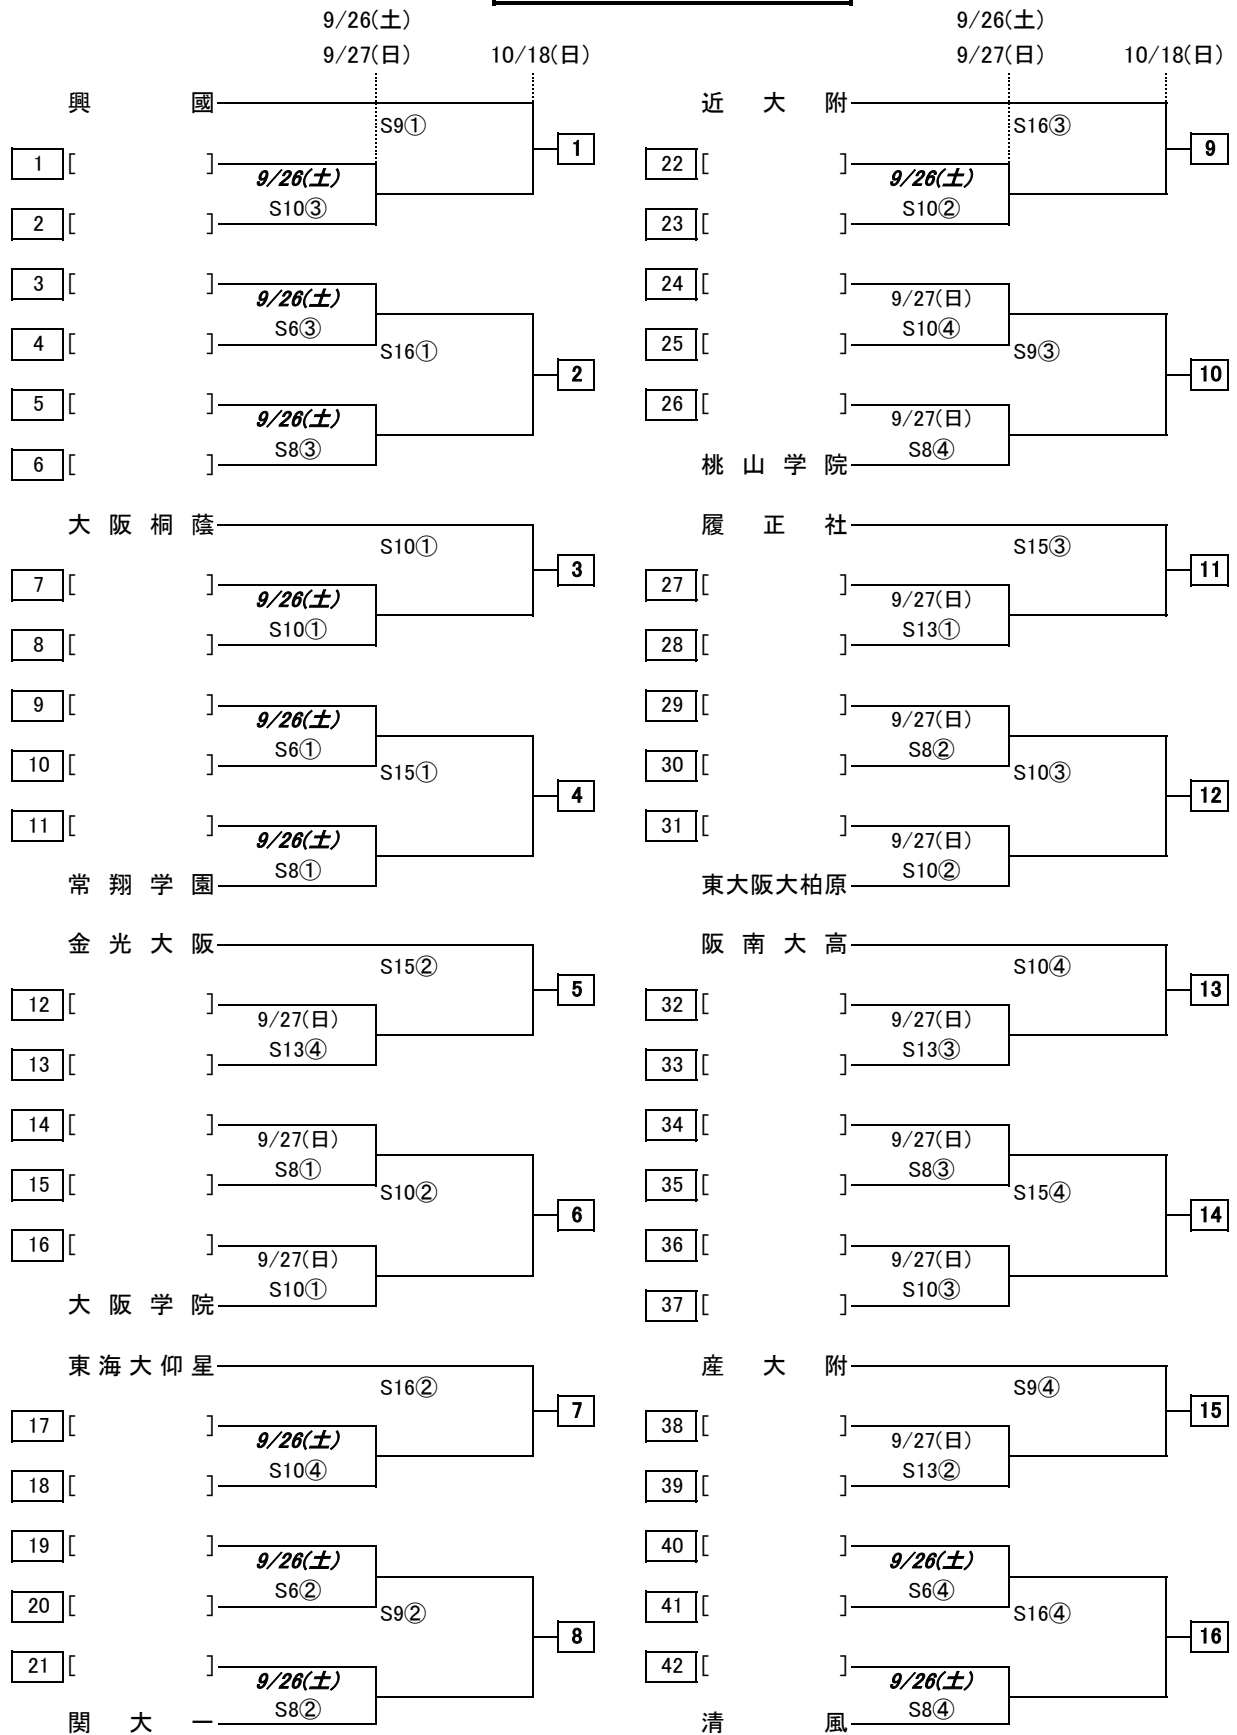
9/26(土)
9/27(日)
10/18(日)

9/26(土)
9/27(日)
10/18(日)

興國
S9①
1 [ ]
9/26(土)
S10③
2 [ ]
1

3 [ ]
9/26(土)
S6③
4 [ ]
S16①
2
5 [ ]
9/26(土)
S8③
6 [ ]

大阪桐蔭
S10①
3
7 [ ]
9/26(土)
S10①
8 [ ]

9 [ ]
9/26(土)
S6①
10 [ ]
S15①
4
11 [ ]
9/26(土)
S8①
常翔学園

金光大阪
S15②
5
12 [ ]
9/27(日)
S13④
13 [ ]

14 [ ]
9/27(日)
S8①
15 [ ]
S10②
6
16 [ ]
9/27(日)
S10①
大阪学院

東海大仰星
S16②
7
17 [ ]
9/26(土)
S10④
18 [ ]

19 [ ]
9/26(土)
S6②
20 [ ]
S9②
8
21 [ ]
9/26(土)
S8②
関大一

近大附
S16③
9
22 [ ]
9/26(土)
S10②
23 [ ]

24 [ ]
9/27(日)
S10④
25 [ ]
S9③
10
26 [ ]
9/27(日)
S8④
桃山学院

履正社
S15③
11
27 [ ]
9/27(日)
S13①
28 [ ]

29 [ ]
9/27(日)
S8②
30 [ ]
S10③
12
31 [ ]
9/27(日)
S10②
東大阪大柏原

阪南大高
S10④
13
32 [ ]
9/27(日)
S13③
33 [ ]

34 [ ]
9/27(日)
S8③
35 [ ]
S15④
14
36 [ ]
9/27(日)
S10③
37 [ ]

産大附
S9④
15
38 [ ]
9/27(日)
S13②
39 [ ]

40 [ ]
9/26(土)
S6④
41 [ ]
S16④
16
42 [ ]
9/26(土)
S8④
清風